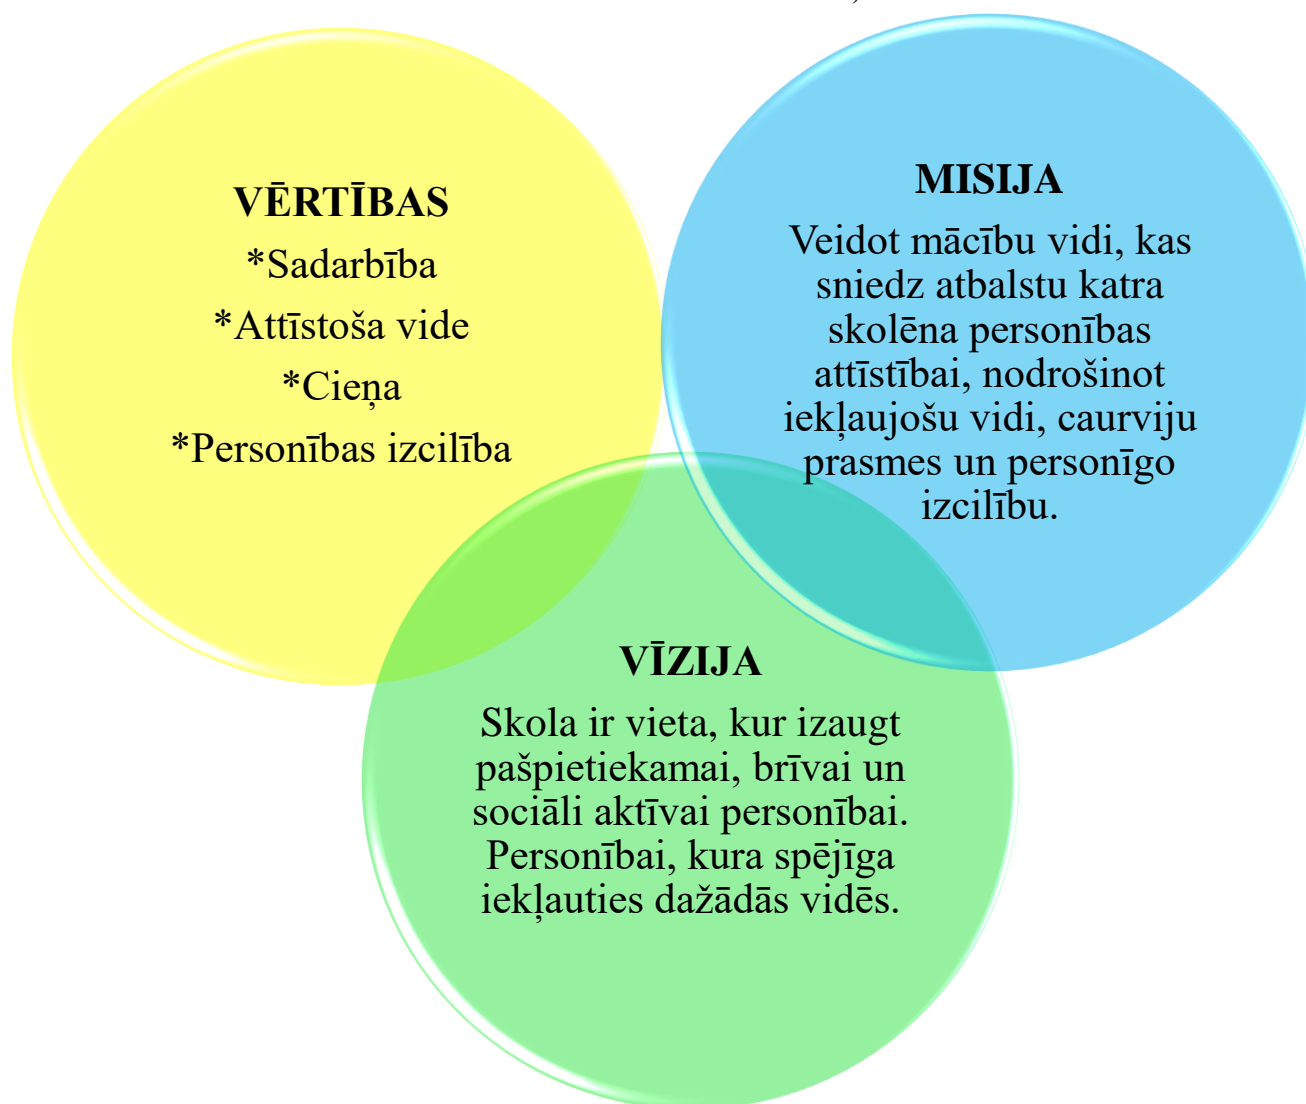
VĒRTĪBAS
*Sadarbība
*Attīstoša vide
*Cieņa
*Personības izcilība

MISIJA
Veidot mācību vidi, kas sniedz atbalstu katra skolēna personības attīstībai, nodrošinot iekļaujošu vidi, caurviju prasmes un personīgo izcilību.

VĪZIJA
Skola ir vieta, kur izaugt pašpietiekamai, brīvai un sociāli aktīvai personībai. Personībai, kura spējīga iekļauties dažādās vidēs.